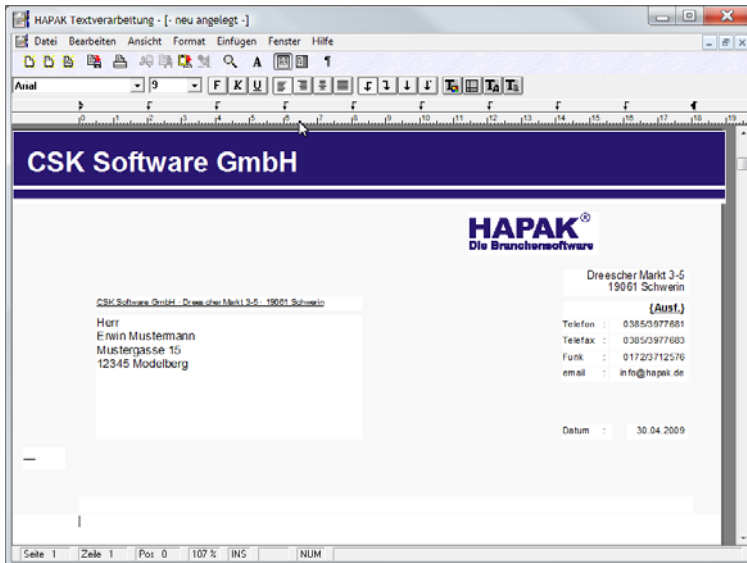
HAPAK Textverarbeitung - [- neu angelegt -]

Datei Bearbeiten Ansicht Format Einfügen Fenster Hilfe

Arial 9 F K U

CSK Software GmbH

HAPAK®
Die Branchensoftware

Dreescher Markt 3-5
19061 Schwerin

CSK Software GmbH · Dreescher Markt 3-5 · 19061 Schwerin

(Ausf.)

Herr
Erwin Mustermann
Mustergasse 15
12345 Modelberg

| Telefon | : | 0385/3977681 |
|---|---|---|
| Telefax | : | 0385/3977683 |
| Funk | : | 0172/3712576 |
| email | : | info@hapak.de |

Datum : 30.04.2009

Seite 1 | Zeile 1 | Pos 0 | 107 % | INS | NUM